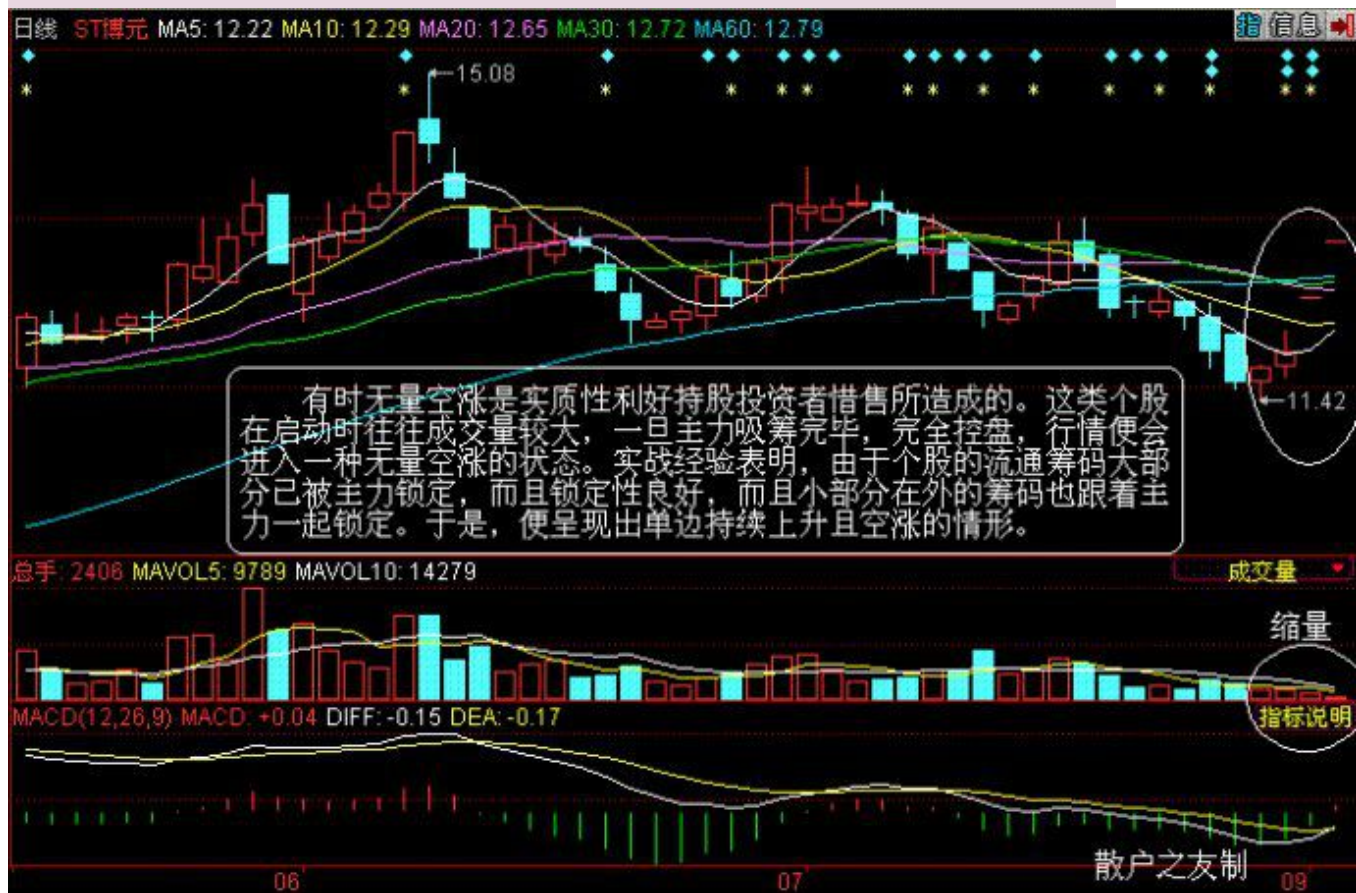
日线 ST博元 MA5: 12.22 MA10: 12.29 MA20: 12.65 MA30: 12.72 MA60: 12.79

指 信息

15.08

有时无量空涨是实质性利好持股投资者惜售所造成的。这类个股在启动时往往成交量较大，一旦主力吸筹完毕，完全控盘，行情便会进入一种无量空涨的状态。实战经验表明，由于个股的流通筹码大部分已被主力锁定，而且锁定性良好，而且小部分在外的筹码也跟着主力一起锁定。于是，便呈现出单边持续上升且空涨的情形。

11.42

总手: 2406 MAVOL5: 9789 MAVOL10: 14279

成交量

缩量

MACD(12,26,9) MACD: +0.04 DIFF: -0.15 DEA: -0.17

指标说明

散户之友制

06

07

09